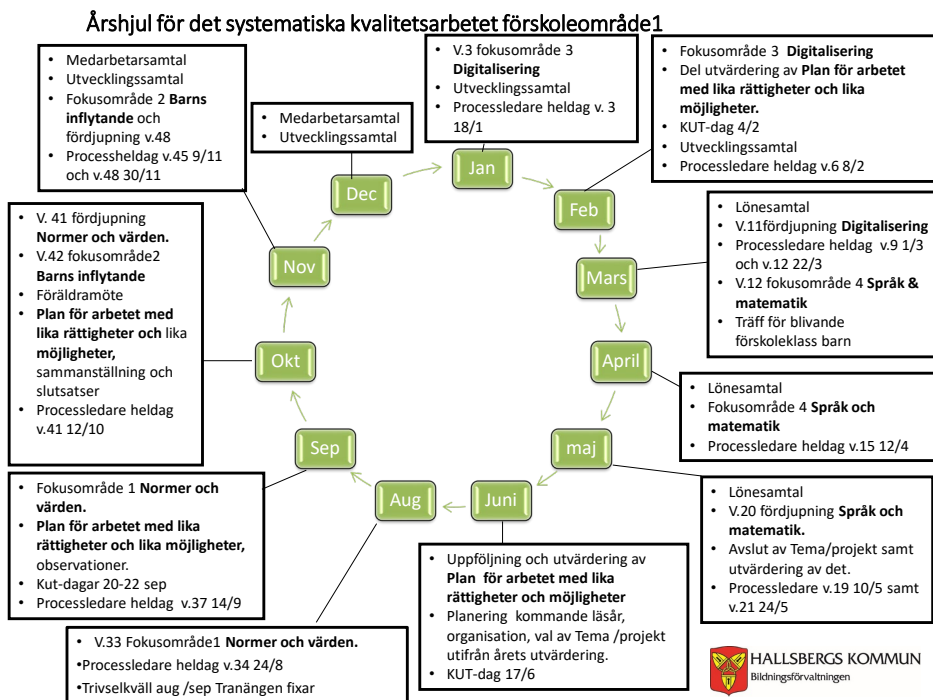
Årshjul för det systematiska kvalitetsarbetet förskoleområde1

- Medarbetarsamtal
- Utvecklingssamtal
- Fokusområde 2 **Barns inflytande** och fördjupning v.48
- Processheldag v.45 9/11 och v.48 30/11

- Medarbetarsamtal
- Utvecklingssamtal

- V.3 fokusområde 3 **Digitalisering**
- Utvecklingssamtal
- Processledare heldag v. 3 18/1

- Fokusområde 3 **Digitalisering**
- Del utvärdering av **Plan för arbetet med lika rättigheter och lika möjligheter.**
- KUT-dag 4/2
- Utvecklingssamtal
- Processledare heldag v.6 8/2

Dec

Jan

Feb

Nov

Mars

- V. 41 fördjupning **Normer och värden.**
- V.42 fokusområde2 **Barns inflytande**
- Föräldramöte
- **Plan för arbetet med lika rättigheter och** lika **möjligheter,** sammanställning och slutsatser
- Processledare heldag v.41 12/10

- Lönesamtal
- V.11fördjupning **Digitalisering**
- Processledare heldag v.9 1/3 och v.12 22/3
- V.12 fokusområde 4 **Språk & matematik**
- Träff för blivande förskoleklass barn

Okt

April

- Lönesamtal
- Fokusområde 4 **Språk och matematik**
- Processledare heldag v.15 12/4

Sep

maj

Aug

Juni

- Fokusområde 1 **Normer och värden.**
- **Plan för arbetet med lika rättigheter och lika möjligheter,** observationer.
- Kut-dagar 20-22 sep
- Processledare heldag v.37 14/9

- Uppföljning och utvärdering av **Plan för arbetet med lika rättigheter och möjligheter**
- Planering kommande läsår, organisation, val av Tema /projekt utifrån årets utvärdering.
- KUT-dag 17/6

- Lönesamtal
- V.20 fördjupning **Språk och matematik.**
- Avslut av Tema/projekt samt utvärdering av det.
- Processledare v.19 10/5 samt v.21 24/5

- V.33 Fokusområde1 **Normer och värden.**
•Processledare heldag v.34 24/8
•Trivselkväll aug /sep Tranängen fixar

HALLSBERGS KOMMUN
Bildningsförvaltningen